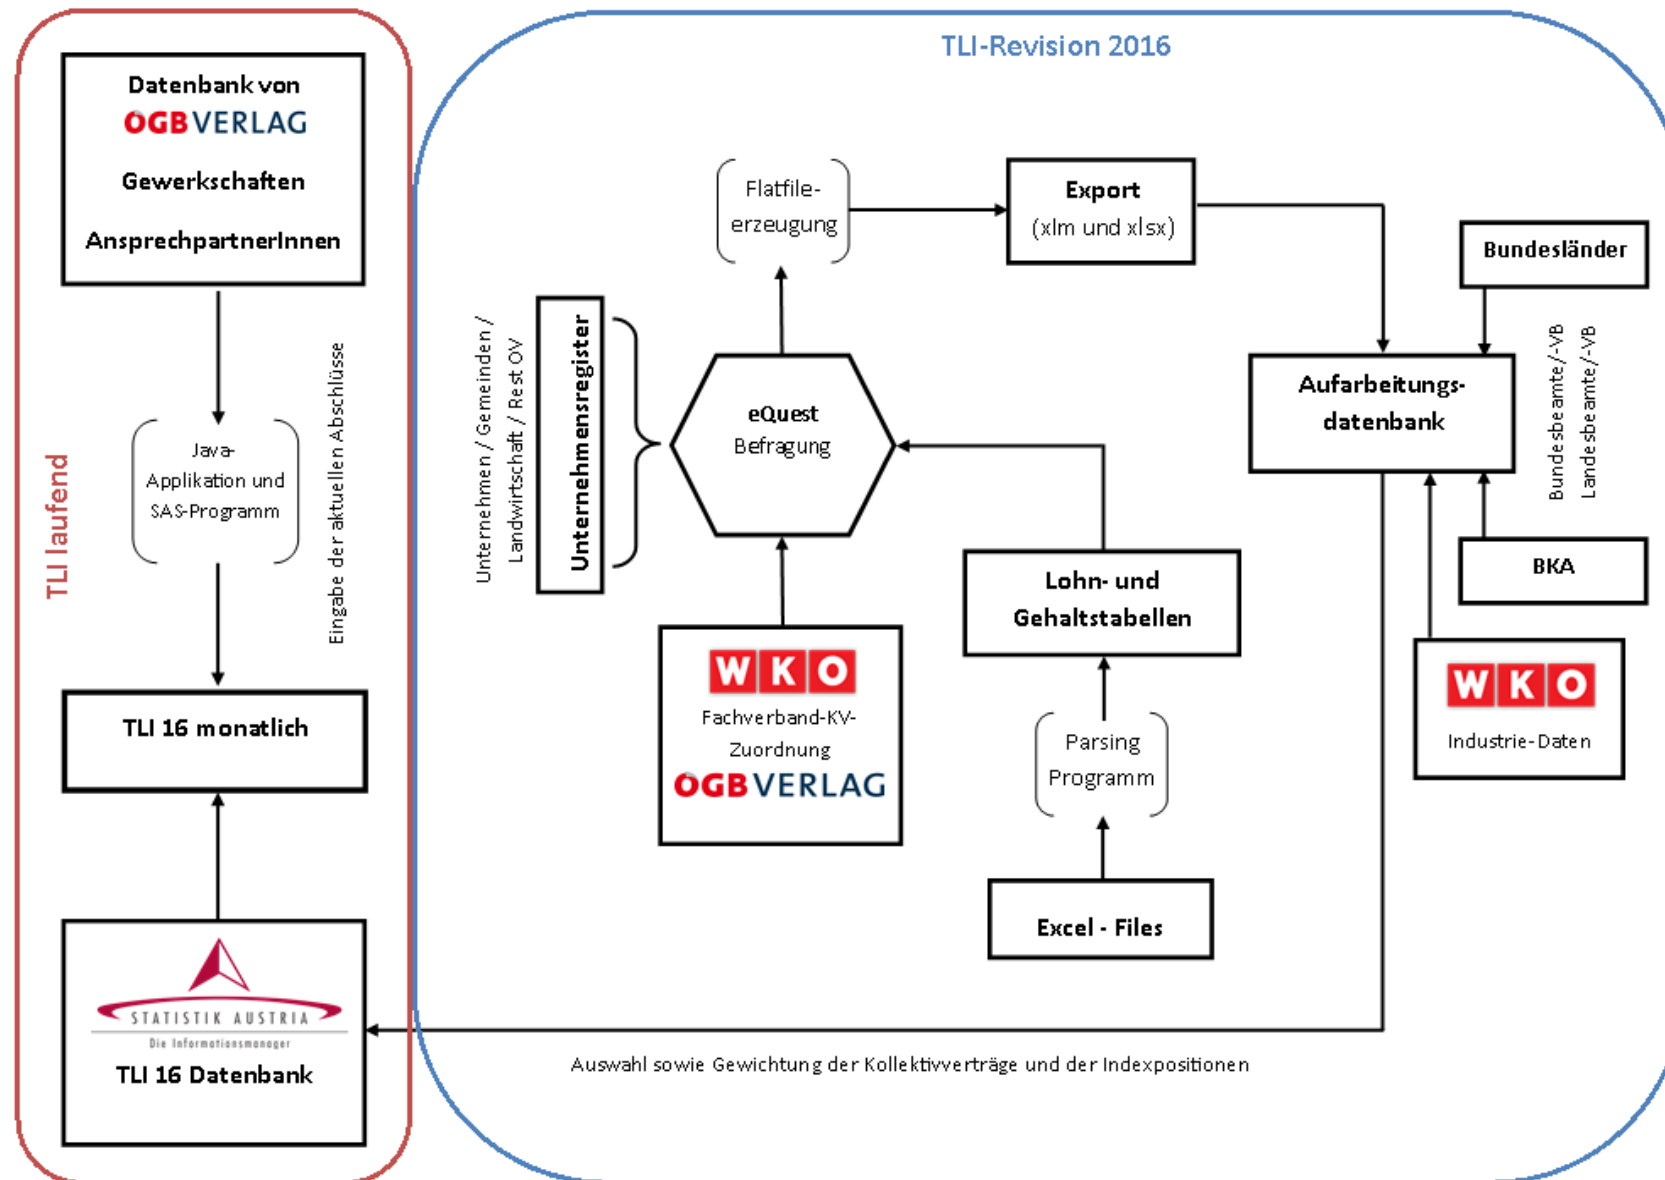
TLI laufend

Datenbank von
ÖGB VERLAG
Gewerkschaften
AnsprechpartnerInnen

Java-Applikation und SAS-Programm

Eingabe der aktuellen Abschlüsse

TLI 16 monatlich

STATISTIK AUSTRIA
Die Informationsmanager
TLI 16 Datenbank

TLI-Revision 2016

Flatfile-erzeugung

Export
(xlm und xlsx)

Bundesländer

Unternehmen / Gemeinden / Landwirtschaft / Rest OV

Unternehmensregister

eQuest
Befragung

Aufarbeitungs-datenbank

Bundesbeamte/-VB
Landesbeamte/-VB

BKA

Lohn- und Gehaltstabellen

WKO
Fachverband-KV-Zuordnung
ÖGB VERLAG

Parsing Programm

WKO
Industrie-Daten

Excel - Files

Auswahl sowie Gewichtung der Kollektivverträge und der Indexpositionen